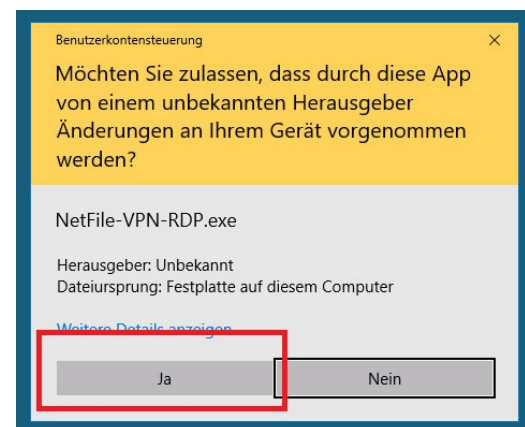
Benutzerkontensteuerung

×

Möchten Sie zulassen, dass durch diese App von einem unbekannten Herausgeber Änderungen an Ihrem Gerät vorgenommen werden?

NetFile-VPN-RDP.exe

Herausgeber: Unbekannt
Dateiursprung: Festplatte auf diesem Computer

Weitere Details anzeigen

Ja

Nein